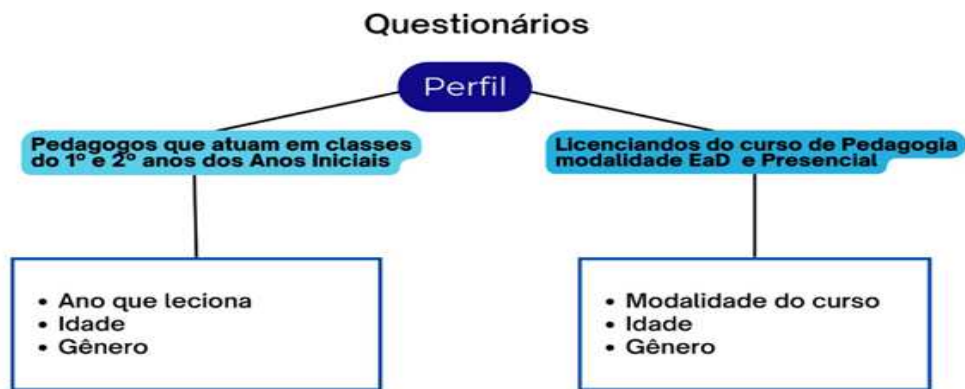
Questionários

Perfil

Pedagogos que atuam em classes do 1º e 2º anos dos Anos Iniciais

Licenciandos do curso de Pedagogia modalidade EaD e Presencial

• Ano que leciona
• Idade
• Gênero

• Modalidade do curso
• Idade
• Gênero